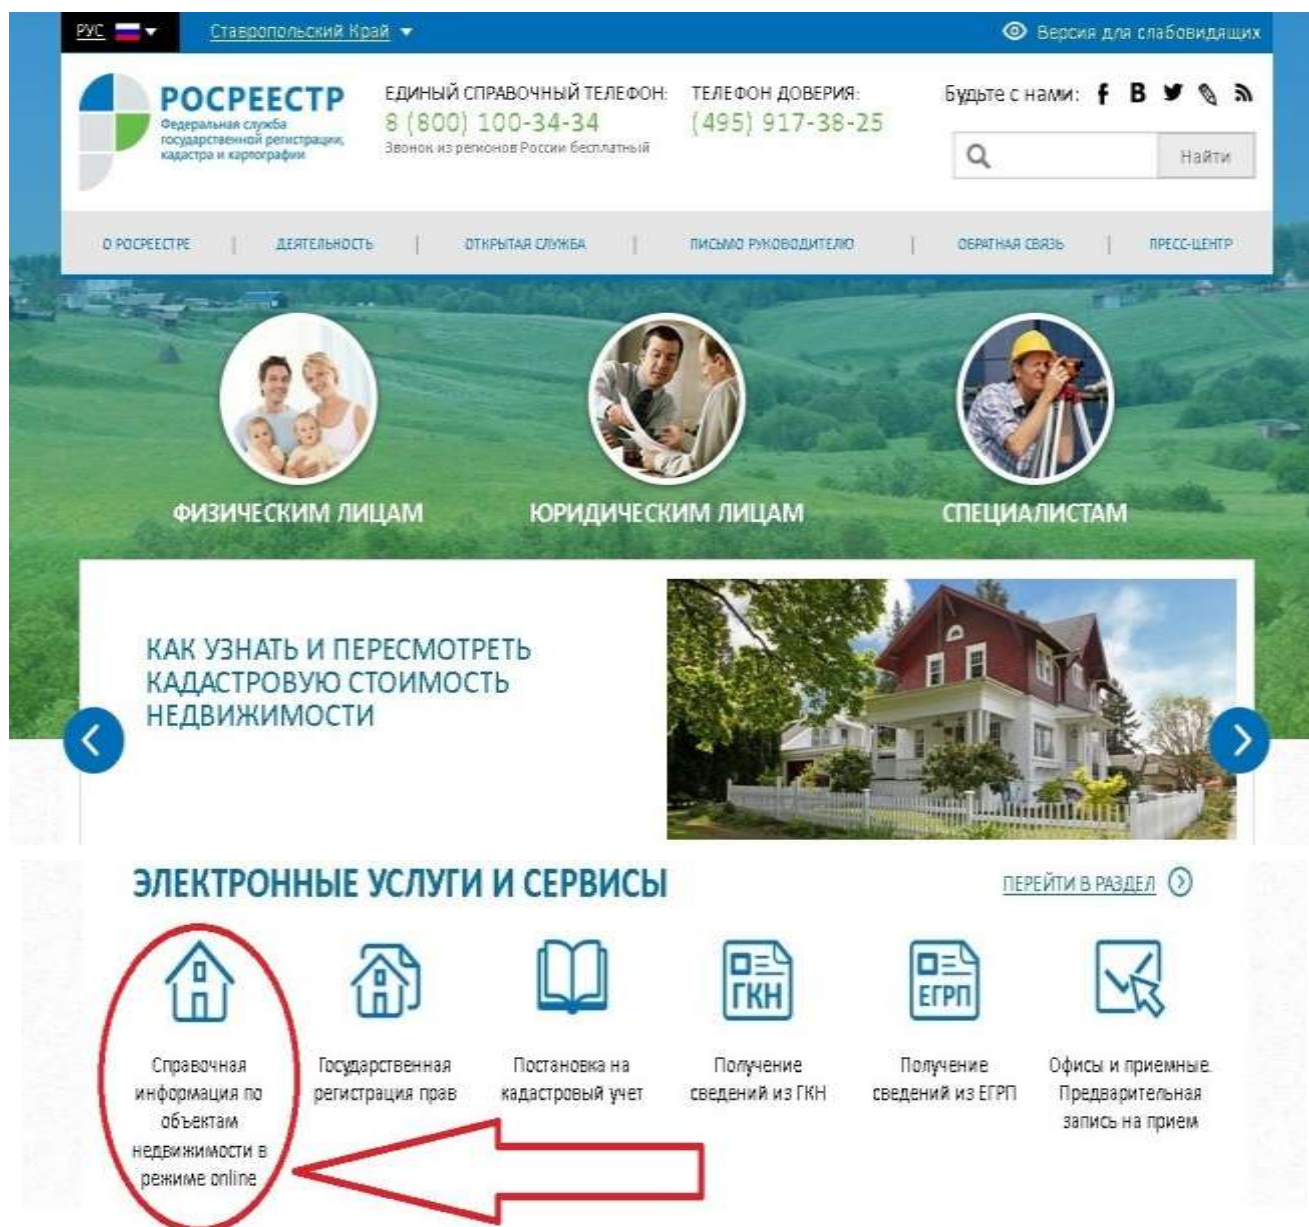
РУС Ставропольский Край

Версия для слабовидящих

РОСРЕЕСТР
Федеральная служба государственной регистрации, кадастра и картографии

ЕДИНЫЙ СПРАВОЧНЫЙ ТЕЛЕФОН:
8 (800) 100-34-34
Звонок из регионов России бесплатный

ТЕЛЕФОН ДОВЕРИЯ:
(495) 917-38-25

Будьте с нами: f B

Найти

О РОСРЕЕСТРЕ | ДЕЯТЕЛЬНОСТЬ | ОТКРЫТАЯ СЛУЖБА | ПИСЬМО РУКОВОДИТЕЛЮ | ОБРАТНАЯ СВЯЗЬ | ПРЕСС-ЦЕНТР

ФИЗИЧЕСКИМ ЛИЦАМ

ЮРИДИЧЕСКИМ ЛИЦАМ

СПЕЦИАЛИСТАМ

КАК УЗНАТЬ И ПЕРЕСМОТРЕТЬ КАДАСТРОВУЮ СТОИМОСТЬ НЕДВИЖИМОСТИ

ЭЛЕКТРОННЫЕ УСЛУГИ И СЕРВИСЫ

ПЕРЕЙТИ В РАЗДЕЛ

Справочная информация по объектам недвижимости в режиме online

Государственная регистрация прав

Постановка на кадастровый учет

ГКН
Получение сведений из ГКН

ЕГРП
Получение сведений из ЕГРП

Офисы и приемные. Предварительная запись на прием